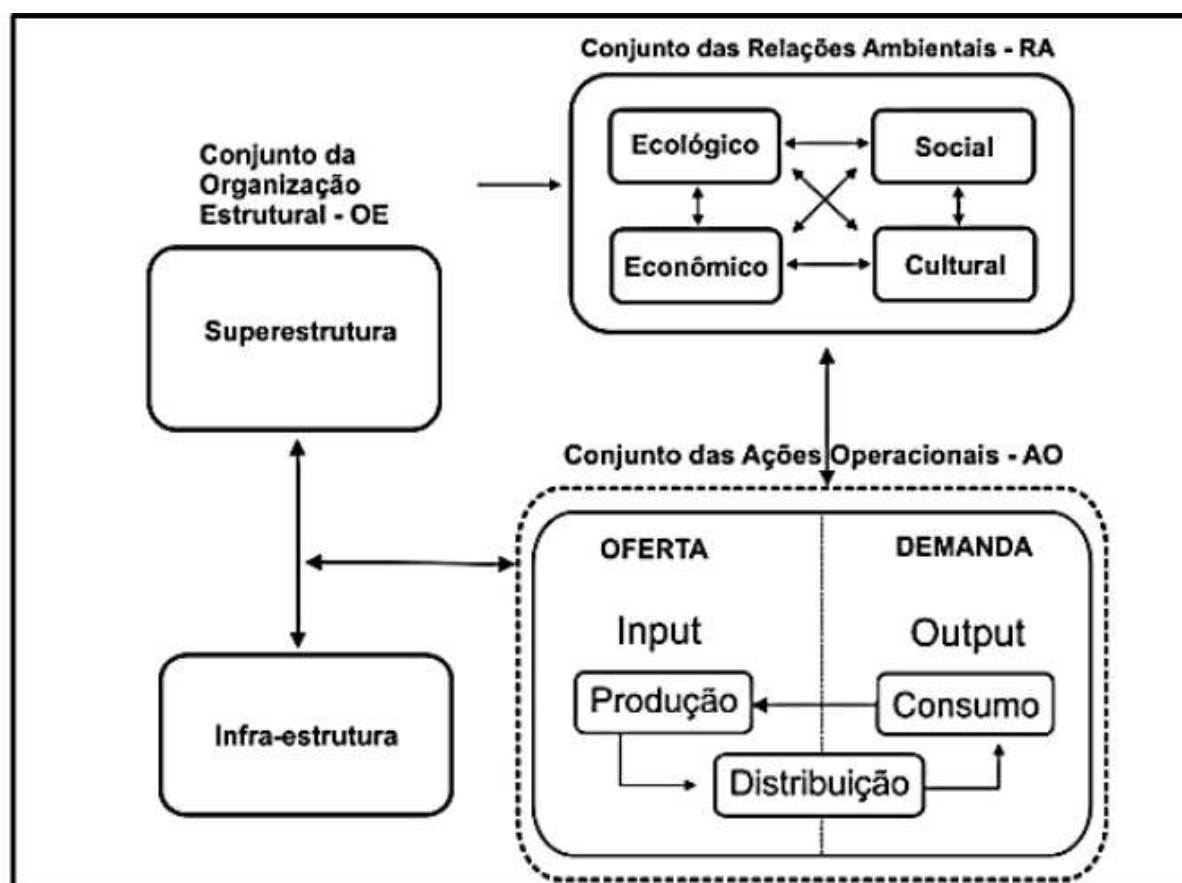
Conjunto das Relações Ambientais - RA

Ecológico

Social

Econômico

Cultural

Conjunto da Organização Estrutural - OE

Superestrutura

Infra-estrutura

Conjunto das Ações Operacionais - AO

OFERTA

DEMANDA

Input

Output

Produção

Consumo

Distribuição